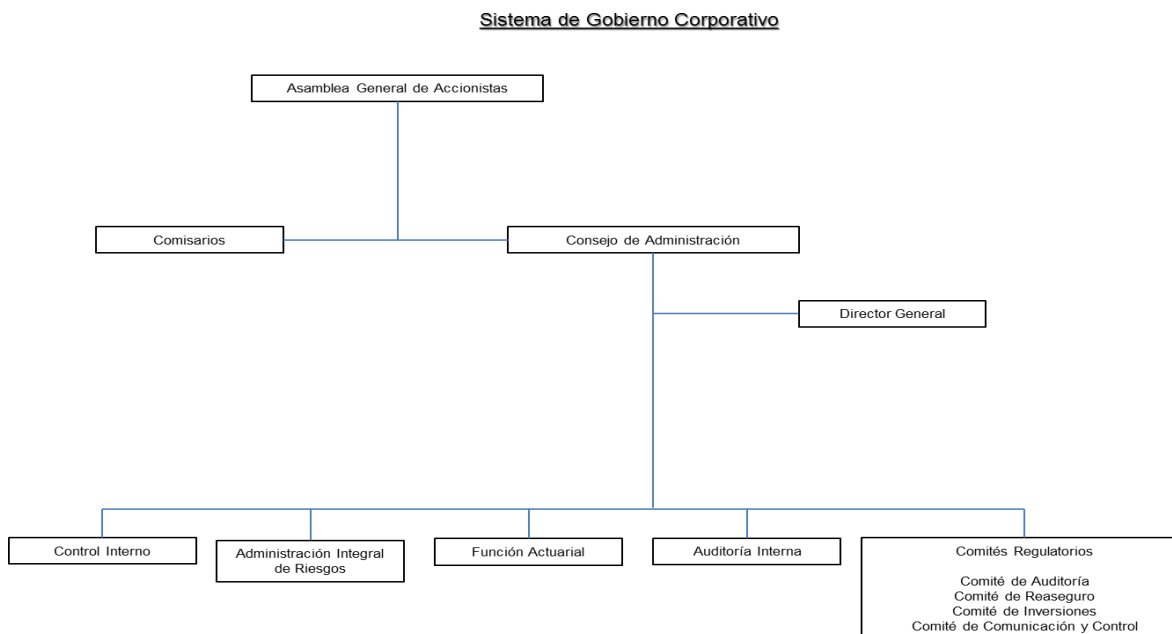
Sistema de Gobierno Corporativo

Asamblea General de Accionistas

Comisarios

Consejo de Administración

Director General

Control Interno

Administración Integral de Riesgos

Función Actuarial

Auditoría Interna

Comités Regulatorios

Comité de Auditoría
Comité de Reaseguro
Comité de Inversiones
Comité de Comunicación y Control